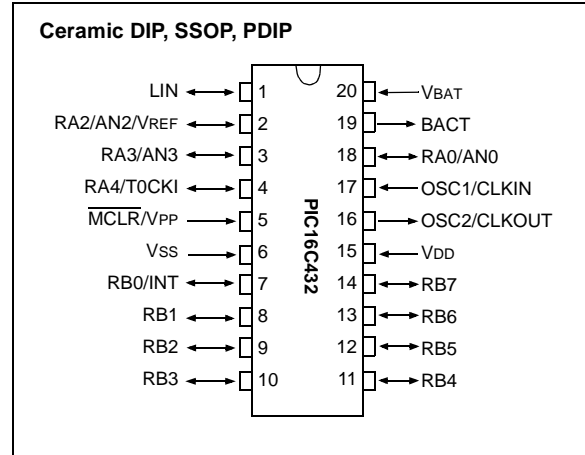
Ceramic DIP, SSOP, PDIP

LIN 1
RA2/AN2/VREF 2
RA3/AN3 3
RA4/T0CKI 4
$\overline{\text{MCLR}}$/VPP 5
VSS 6
RB0/INT 7
RB1 8
RB2 9
RB3 10

PIC16C432

20 VBAT
19 BACT
18 RA0/AN0
17 OSC1/CLKIN
16 OSC2/CLKOUT
15 VDD
14 RB7
13 RB6
12 RB5
11 RB4